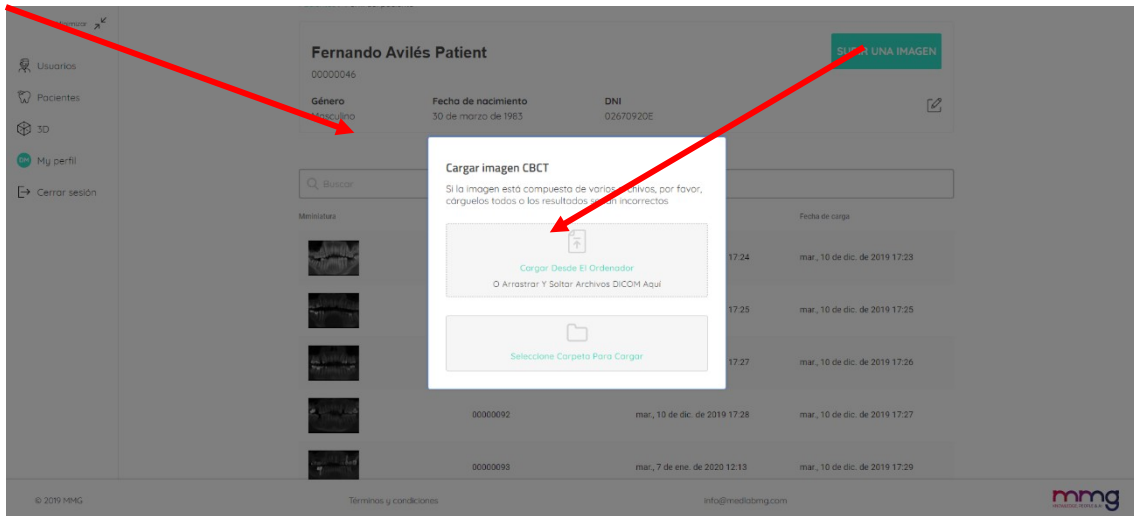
Usuarios
Pacientes
3D
DM My perfil
Cerrar sesión

Fernando Avilés Patient
00000046

SU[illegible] UNA IMAGEN

Género
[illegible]sculino

Fecha de nacimiento
30 de marzo de 1983

DNI
02670920E

Buscar

Miniatura

Fecha de carga

Cargar imagen CBCT
Si la imagen está compuesta de varios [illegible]chivos, por favor, cárguelos todos o los resultados se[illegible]án incorrectos

Cargar Desde El Ordenador
O Arrastrar Y Soltar Archivos DICOM Aquí

Seleccione Carpeta Para Cargar

17:24 | mar., 10 de dic. de 2019 17:23
17:25 | mar., 10 de dic. de 2019 17:25
17:27 | mar., 10 de dic. de 2019 17:26
00000092 | mar., 10 de dic. de 2019 17:28 | mar., 10 de dic. de 2019 17:27
00000093 | mar., 7 de ene. de 2020 12:13 | mar., 10 de dic. de 2019 17:29

© 2019 MMG
Términos y condiciones
info@medlabmg.com
mmg